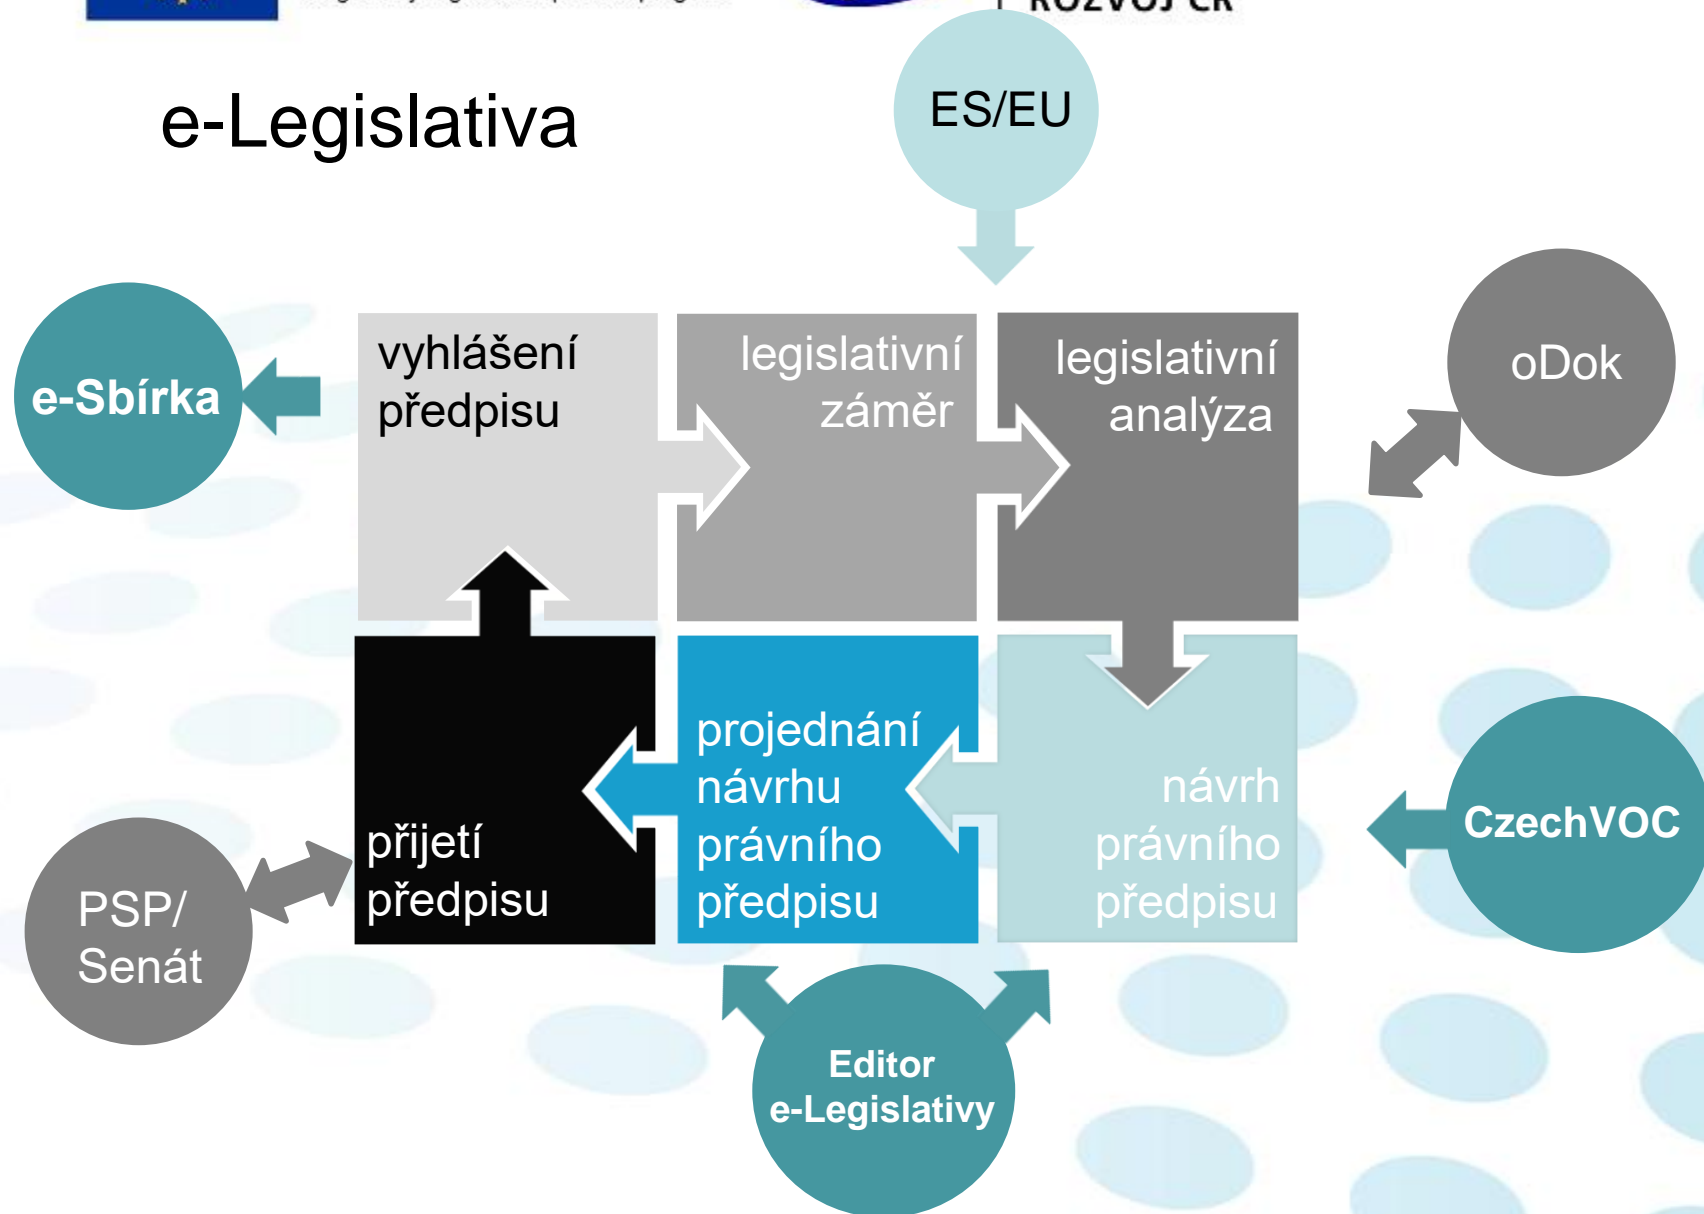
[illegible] ROZVOJ ČR

e-Legislativa

ES/EU

e-Sbírka

vyhlášení předpisu

legislativní záměr

legislativní analýza

oDok

přijetí předpisu

projednání návrhu právního předpisu

návrh právního předpisu

CzechVOC

PSP/ Senát

Editor e-Legislativy